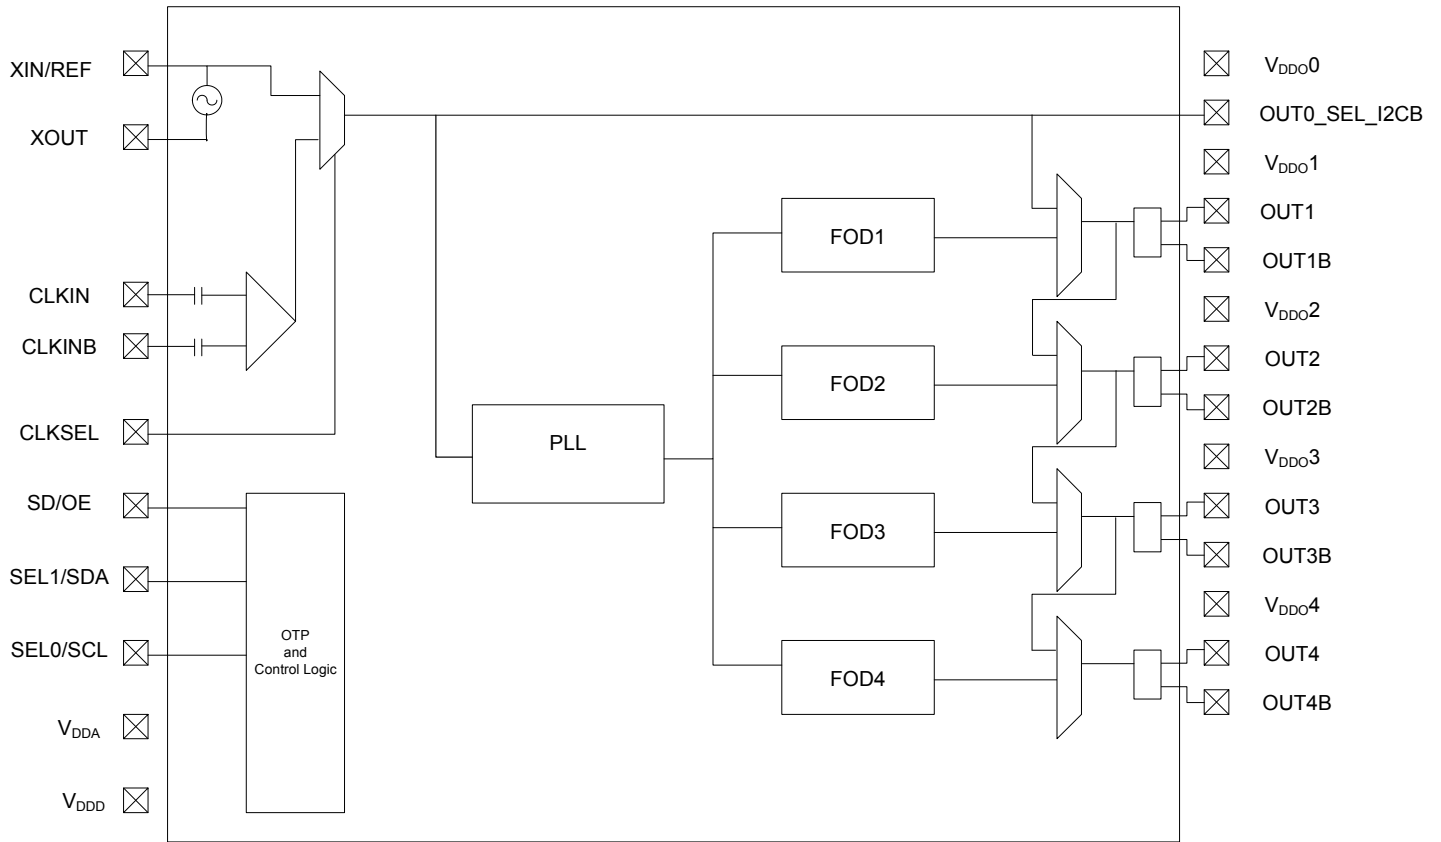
XIN/REF
XOUT
CLKIN
CLKINB
CLKSEL
SD/OE
SEL1/SDA
SEL0/SCL
$V_{DDA}$
$V_{DDD}$

PLL

OTP
and
Control Logic

FOD1
FOD2
FOD3
FOD4

$V_{DDO}0$
OUT0_SEL_I2CB
$V_{DDO}1$
OUT1
OUT1B
$V_{DDO}2$
OUT2
OUT2B
$V_{DDO}3$
OUT3
OUT3B
$V_{DDO}4$
OUT4
OUT4B